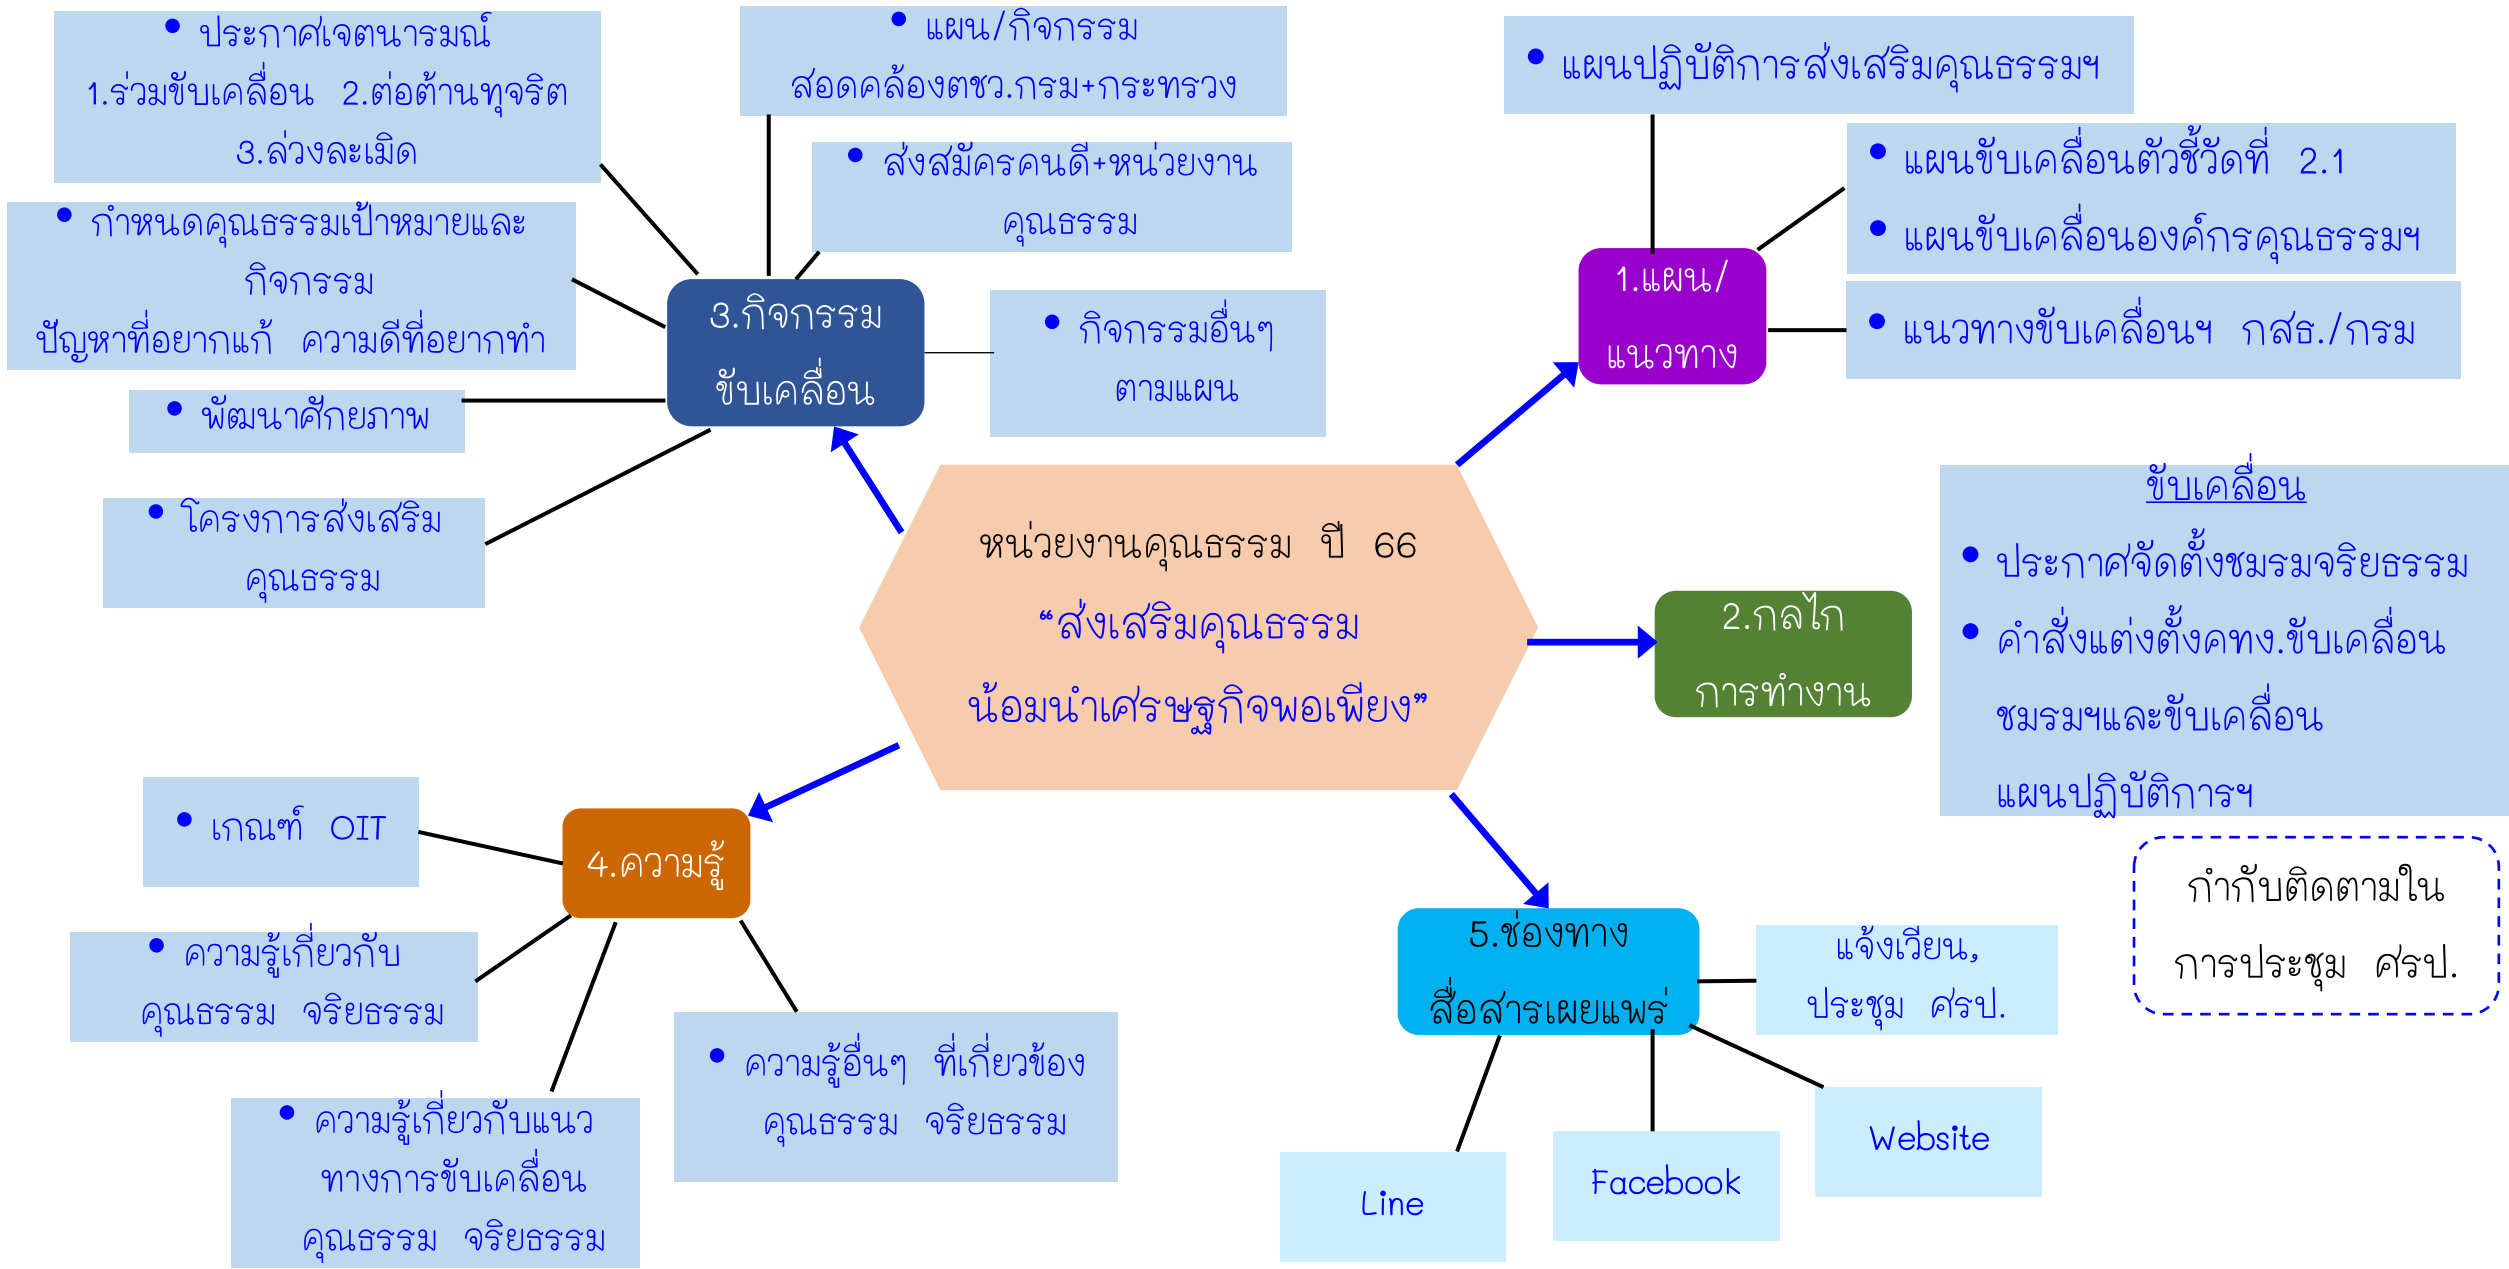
• ประกาศเจตนารมณ์ 1.ร่วมขับเคลื่อน 2.ต่อต้านทุจริต 3.ล่วงละเมิด

• แผน/กิจกรรม สอดคล้องตชว.กรม+กระทรวง

• ส่งสมัครคนดี+หน่วยงานคุณธรรม

• กำหนดคุณธรรมเป้าหมายและกิจกรรม ปัญหาที่อยากแก้ ความดีที่อยากทำ

3.กิจกรรมขับเคลื่อน

• กิจกรรมอื่นๆ ตามแผน

• พัฒนาศักยภาพ

• โครงการส่งเสริมคุณธรรม

• แผนปฏิบัติการส่งเสริมคุณธรรมฯ

• แผนขับเคลื่อนตัวชี้วัดที่ 2.1

• แผนขับเคลื่อนองค์กรคุณธรรมฯ

1.แผน/แนวทาง

• แนวทางขับเคลื่อนฯ กสธ./กรม

หน่วยงานคุณธรรม ปี 66
“ส่งเสริมคุณธรรม
น้อมนำเศรษฐกิจพอเพียง”

ขับเคลื่อน
• ประกาศจัดตั้งชมรมจริยธรรม
• คำสั่งแต่งตั้งคทง.ขับเคลื่อนชมรมฯและขับเคลื่อนแผนปฏิบัติการฯ

2.กลไกการทำงาน

• เกณฑ์ OIT

4.ความรู้

• ความรู้เกี่ยวกับคุณธรรม จริยธรรม

• ความรู้อื่นๆ ที่เกี่ยวข้องคุณธรรม จริยธรรม

• ความรู้เกี่ยวกับแนวทางการขับเคลื่อนคุณธรรม จริยธรรม

กำกับติดตามใน การประชุม ศรป.

5.ช่องทางสื่อสารเผยแพร่

แจ้งเวียน, ประชุม ศรป.

Website

Line

Facebook